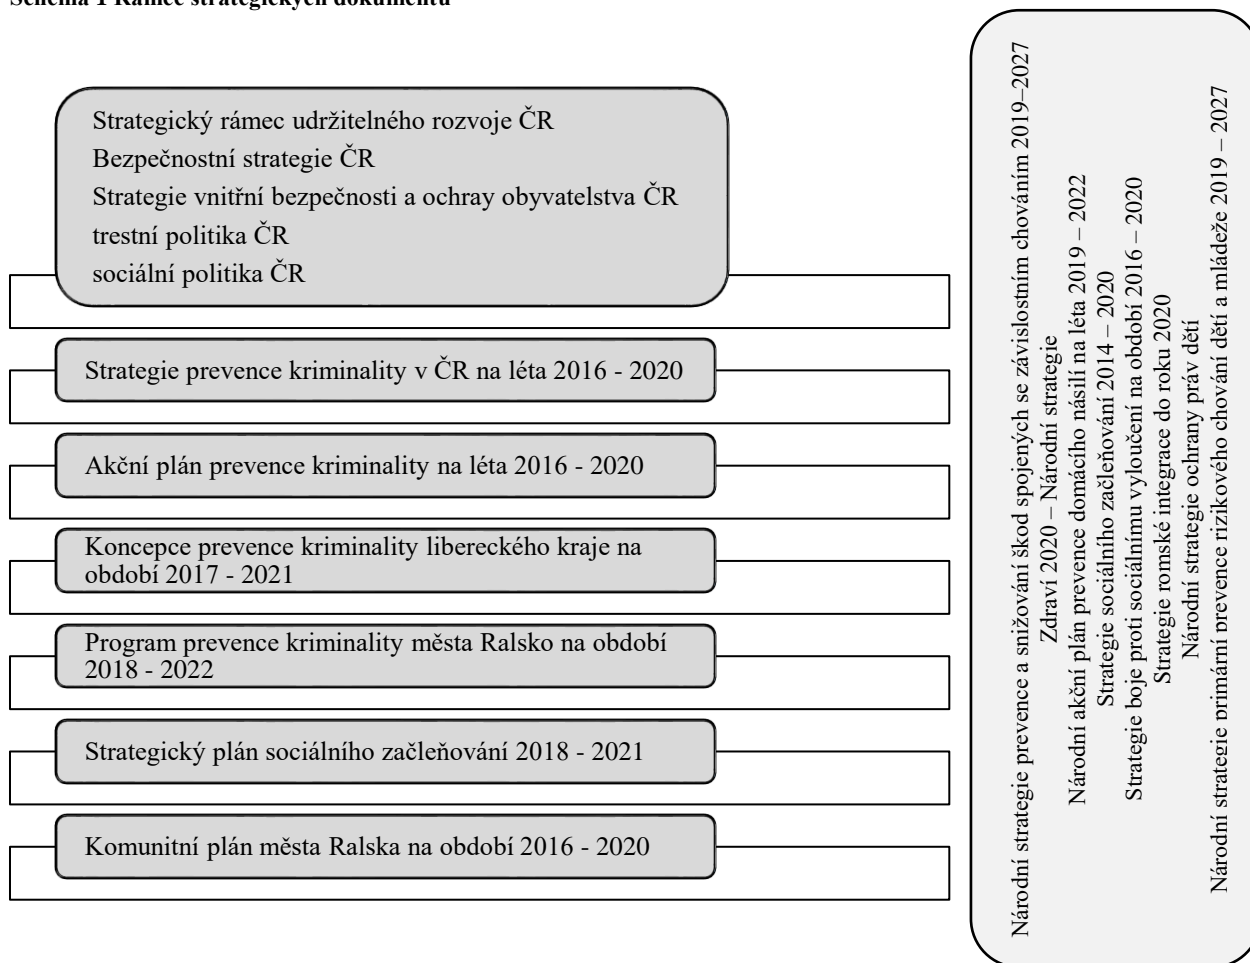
Schéma 1 Rámec strategických dokumentů

Strategický rámec udržitelného rozvoje ČR
Bezpečnostní strategie ČR
Strategie vnitřní bezpečnosti a ochray obyvatelstva ČR
trestní politika ČR
sociální politika ČR

Strategie prevence kriminality v ČR na léta 2016 - 2020

Akční plán prevence kriminality na léta 2016 - 2020

Koncepce prevence kriminality libereckého kraje na období 2017 - 2021

Program prevence kriminality města Ralsko na období 2018 - 2022

Strategický plán sociálního začleňování 2018 - 2021

Komunitní plán města Ralska na období 2016 - 2020

Národní strategie prevence a snižování škod spojených se závislostním chováním 2019–2027
Zdraví 2020 – Národní strategie
Národní akční plán prevence domácího násilí na léta 2019 – 2022
Strategie sociálního začleňování 2014 – 2020
Strategie boje proti sociálnímu vyloučení na období 2016 – 2020
Strategie romské integrace do roku 2020
Národní strategie ochrany práv dětí
Národní strategie primární prevence rizikového chování dětí a mládeže 2019 – 2027